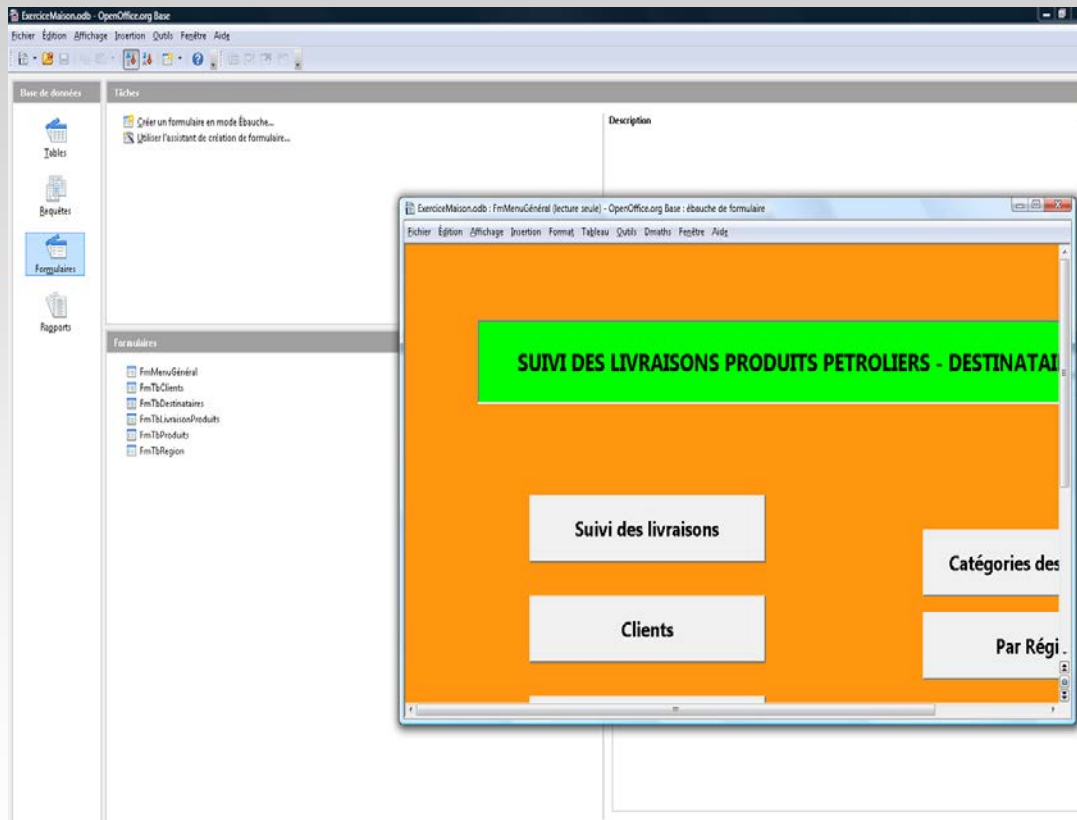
ExerciceMaison.odb - OpenOffice.org Base

Fichier Édition Affichage Insertion Outils Fenêtre Aide

Base de données

Tables

Requêtes

Formulaires

Rapports

Tâches

Créer un formulaire en mode Ébauche...

Utiliser l'assistant de création de formulaire...

Description

Formulaires

FmMenuGénéral
FmTbClients
FmTbDestinataires
FmTbLivraisonProduits
FmTbProduits
FmTbRegion

ExerciceMaison.odb : FmMenuGénéral (lecture seule) - OpenOffice.org Base : ébauche de formulaire

Fichier Édition Affichage Insertion Format Tableau Outils Dmaths Fenêtre Aide

SUIVI DES LIVRAISONS PRODUITS PETROLIERS - DESTINATAI

Suivi des livraisons

Clients

Catégories des

Par Régi